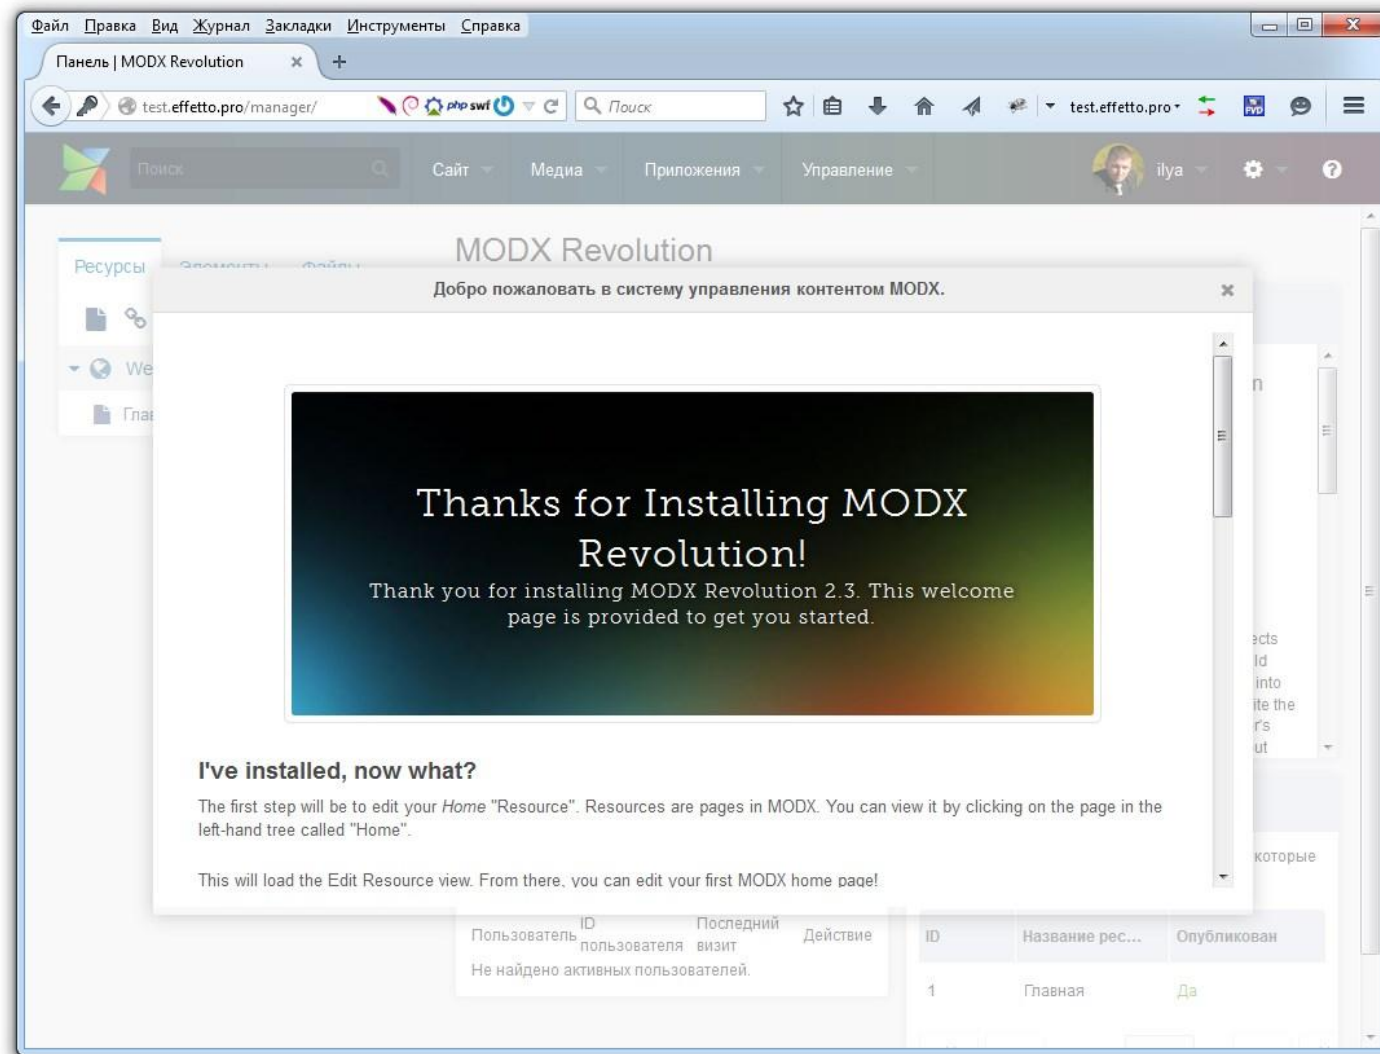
Файл Правка Вид Журнал Закладки Инструменты Справка

Панель | MODX Revolution ×

test.effetto.pro/manager/

Поиск

test.effetto.pro

Поиск

Сайт Медиа Приложения Управление

ilya

Ресурсы Элементы Файлы

We

Глав

MODX Revolution

Добро пожаловать в систему управления контентом MODX. ×

Thanks for Installing MODX Revolution!

Thank you for installing MODX Revolution 2.3. This welcome page is provided to get you started.

I've installed, now what?

The first step will be to edit your *Home* "Resource". Resources are pages in MODX. You can view it by clicking on the page in the left-hand tree called "Home".

This will load the Edit Resource view. From there, you can edit your first MODX home page!

n

ects
ld
into
ite the
r's
ut

которые

| Пользователь | ID пользователя | Последний визит | Действие |
|---|---|---|---|
| Не найдено активных пользователей. | | | |

| ID | Название рес... | Опубликован |
|---|---|---|
| 1 | Главная | Да |